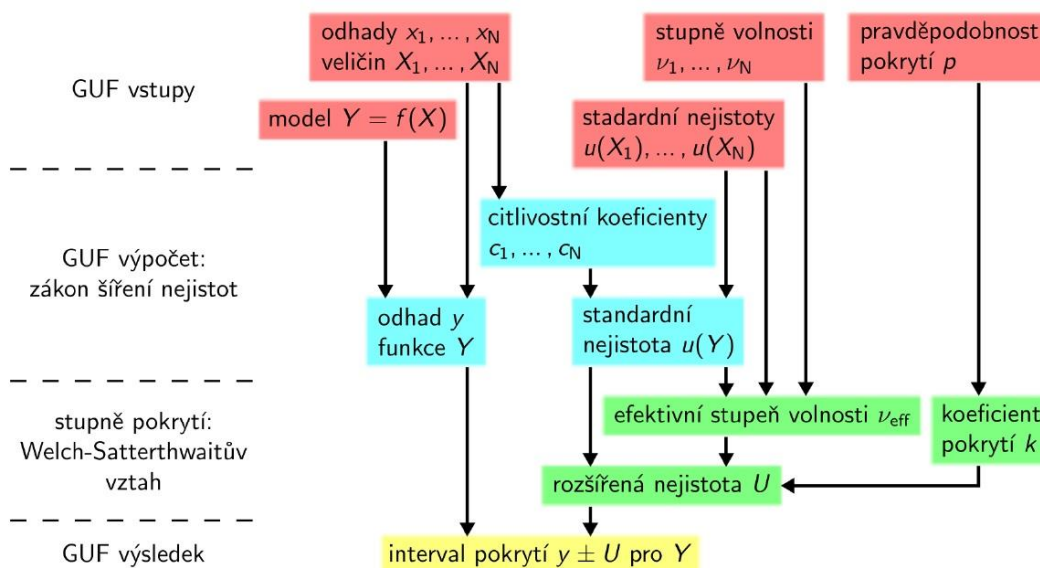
GUF vstupy

odhady $x_1, \dots, x_N$ veličin $X_1, \dots, X_N$

stupně volnosti $\nu_1, \dots, \nu_N$

pravděpodobnost pokrytí $p$

model $Y = f(X)$

stadardní nejistoty $u(X_1), \dots, u(X_N)$

GUF výpočet: zákon šíření nejistot

citlivostní koeficienty $c_1, \dots, c_N$

odhad $y$ funkce $Y$

standardní nejistota $u(Y)$

stupně pokrytí: Welch-Satterthwaitův vztah

efektivní stupeň volnosti $\nu_{\text{eff}}$

koeficient pokrytí $k$

rozšířená nejistota $U$

GUF výsledek

interval pokrytí $y \pm U$ pro $Y$